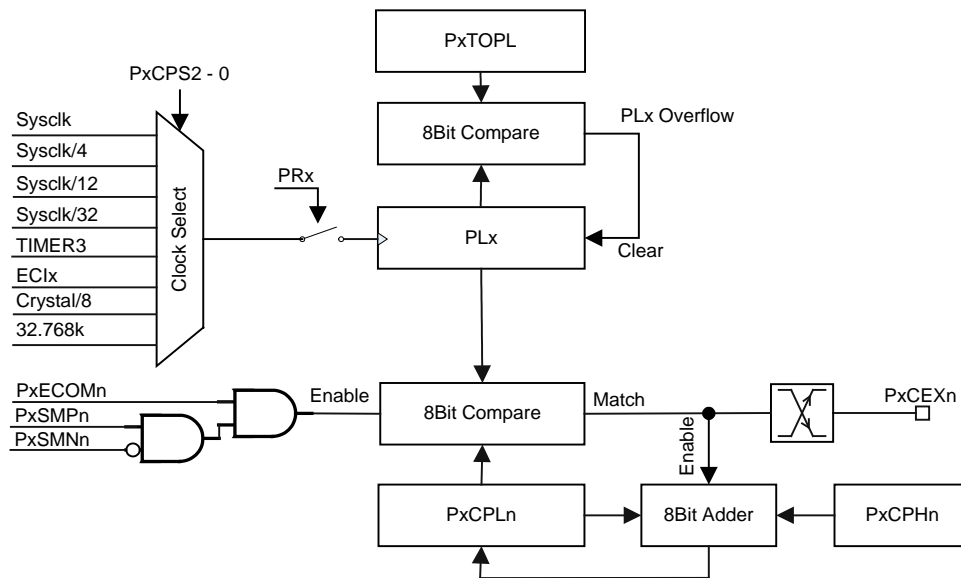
PxTOPL

PxCPS2 - 0

8Bit Compare

PLx Overflow

Sysclk
Sysclk/4
Sysclk/12
Sysclk/32
TIMER3
ECIx
Crystal/8
32.768k

Clock Select

PRx

PLx

Clear

PxECOMn
PxSMPn
PxSMNn

Enable

8Bit Compare

Match

PxCEXn

Enable

PxCPLn

8Bit Adder

PxCPHn